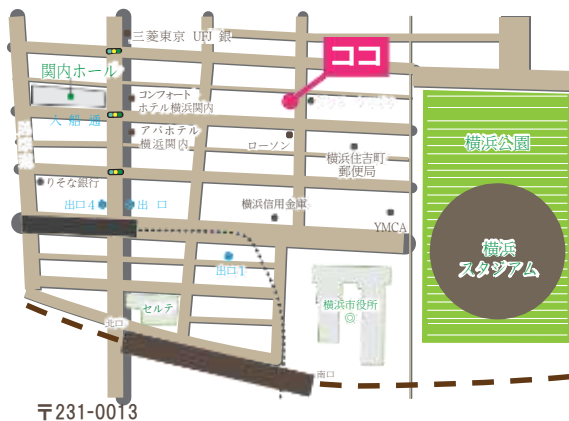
三菱東京 UFJ 銀

ココ

関内ホール

コンフォート ホテル横浜関内

入船通

アパホテル 横浜関内

ローソン

横浜住吉町 郵便局

横浜公園

りそな銀行

出口4

出口

横浜信用金庫

YMCA

横浜 スタジアム

出口1

セルテ

横浜市役所

出口

南口

〒231-0013